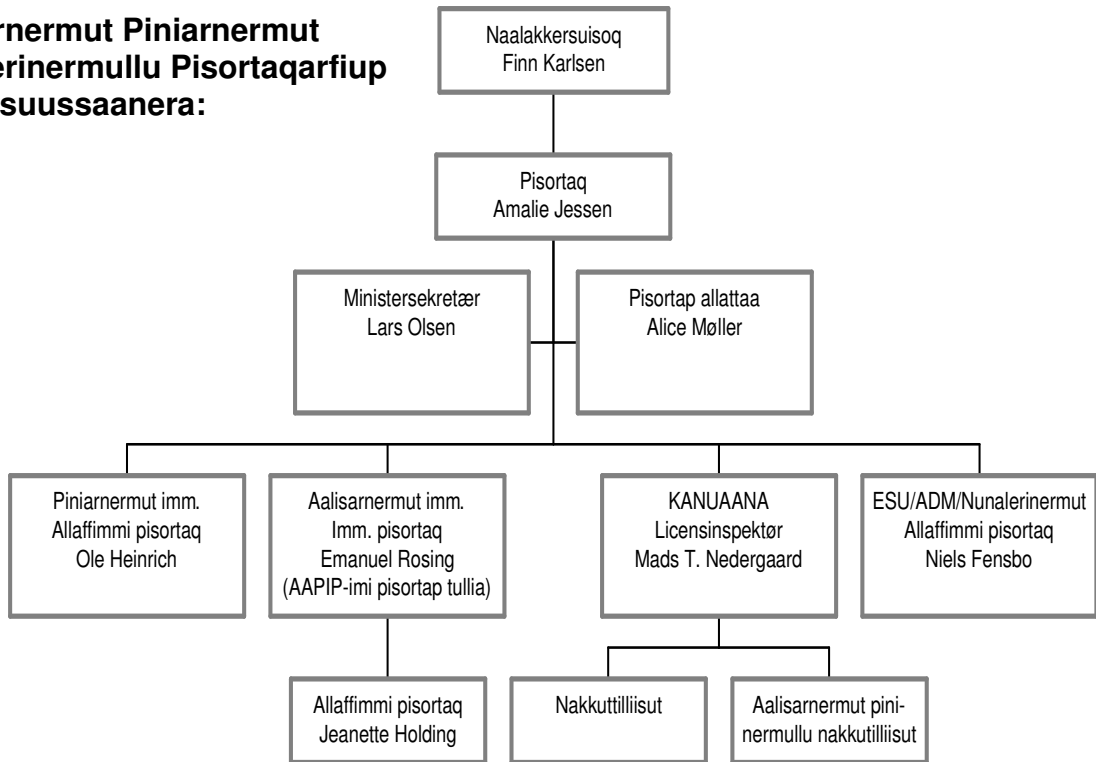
rnermut Piniarnermut
erinermullu Pisortaqarfiup
suussaanera:

Naalakkersuisoq
Finn Karlsen

Pisortaq
Amalie Jessen

Ministersekretær
Lars Olsen

Pisortap allattaa
Alice Møller

Piniarnermut imm.
Allaffimmi pisortaq
Ole Heinrich

Aalisarnermut imm.
Imm. pisortaq
Emanuel Rosing
(AAPIP-imi pisortap tullia)

KANUAANA
Licensinspektør
Mads T. Nedergaard

ESU/ADM/Nunalerinermut
Allaffimmi pisortaq
Niels Fensbo

Allaffimmi pisortaq
Jeanette Holding

Nakkuttilliisut

Aalisarnermut pininermullu nakkutilliisut